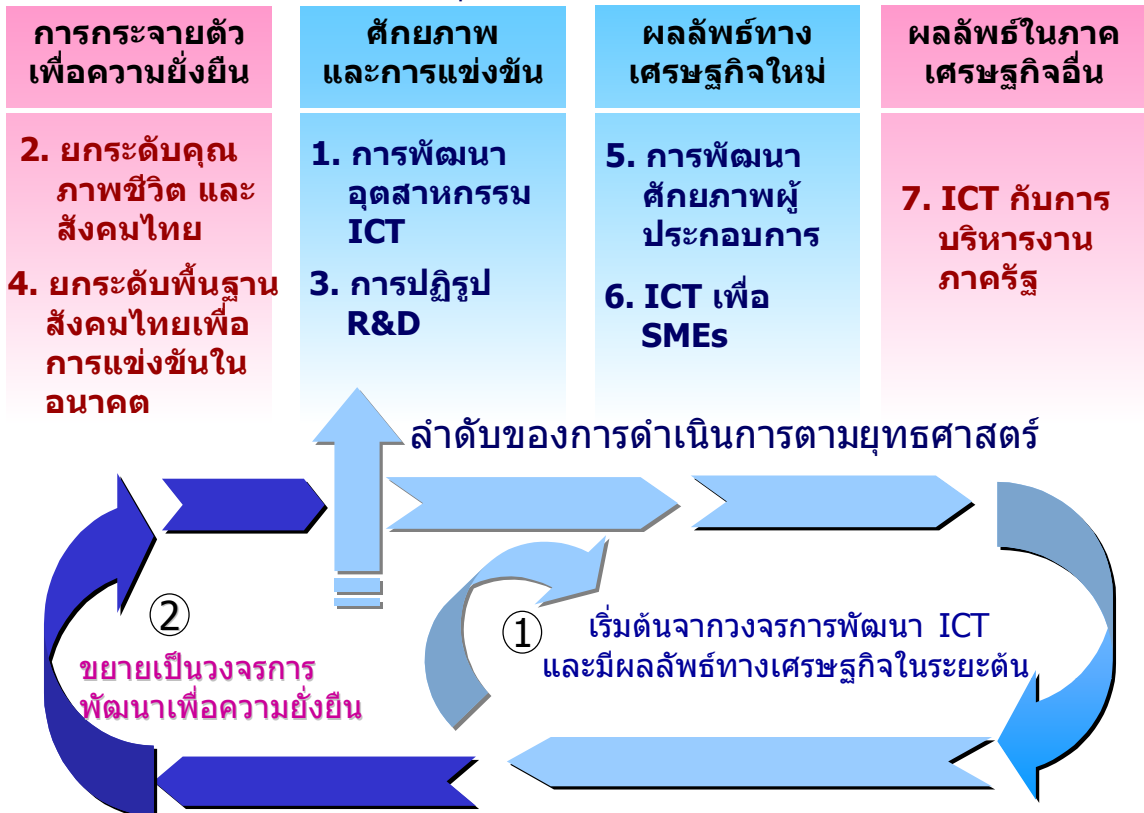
การกระจายตัวเพื่อความยั่งยืน

ศักยภาพและการแข่งขัน

ผลลัพธ์ทางเศรษฐกิจใหม่

ผลลัพธ์ในภาคเศรษฐกิจอื่น

2. ยกระดับคุณภาพชีวิต และสังคมไทย

4. ยกระดับพื้นฐานสังคมไทยเพื่อการแข่งขันในอนาคต

1. การพัฒนาอุตสาหกรรม ICT

3. การปฏิรูป R&D

5. การพัฒนาศักยภาพผู้ประกอบการ

6. ICT เพื่อ SMEs

7. ICT กับการบริหารงานภาครัฐ

ลำดับของการดำเนินการตามยุทธศาสตร์

②

ขยายเป็นวงจรการพัฒนาเพื่อความยั่งยืน

①

เริ่มต้นจากวงจรการพัฒนา ICT และมีผลลัพธ์ทางเศรษฐกิจในระยะต้น